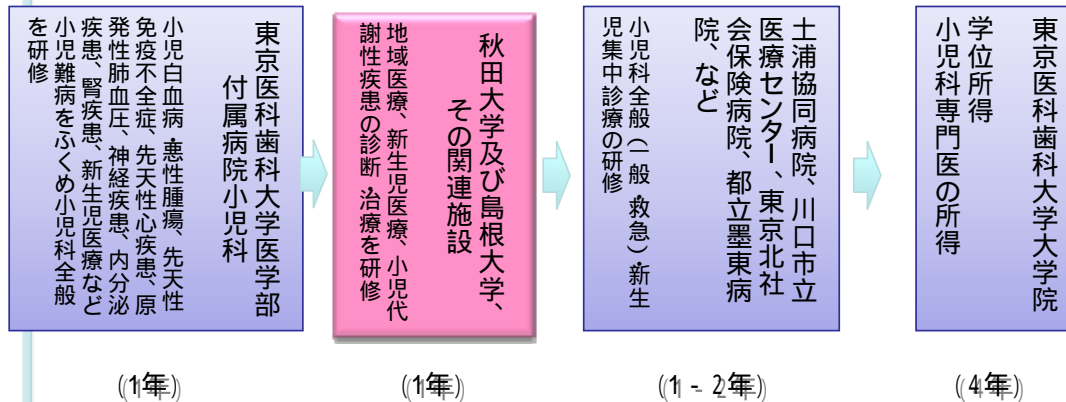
東京医科歯科大学医学部付属病院小児科

小児白血病・悪性腫瘍、先天性免疫不全症、先天性心疾患、原発性肺血圧、神経疾患、内分泌疾患、腎疾患、新生児医療などを研修小児難病をふくめ小児科全般

(1年)

秋田大学及び島根大学、その関連施設

地域医療、新生児医療、小児代謝性疾患の診断 治療を研修

(1年)

土浦協同病院、川口市立医療センター、東京北社会保険病院、都立墨東病院、など

小児科全般(一般 救急)新生児集中診療の研修

(1 - 2年)

東京医科歯科大学大学院

学位所得

小児科専門医の所得

(4年)